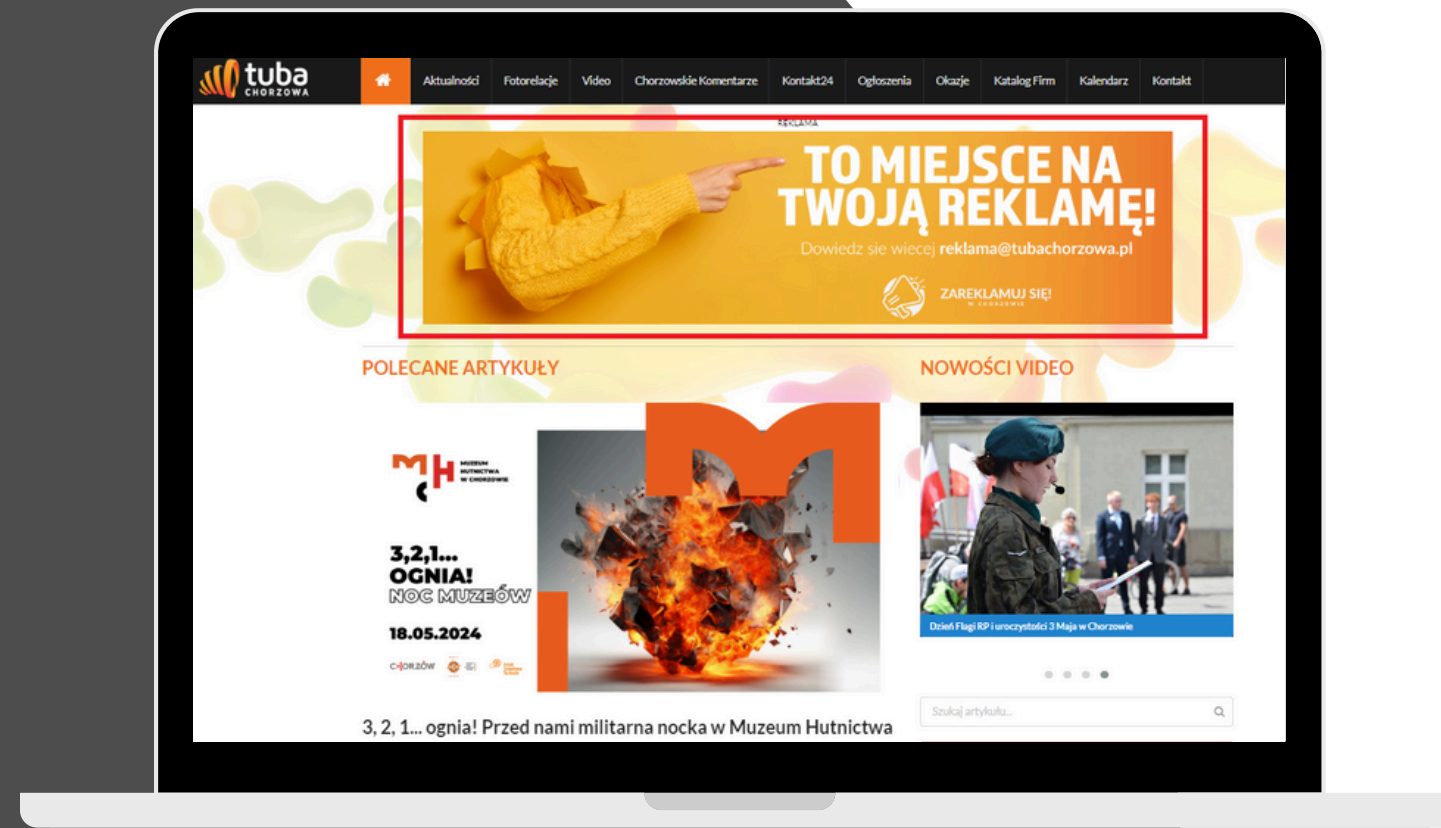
tuba CHORZOWA

Aktualności Fotorelacje Video Chorzowskie Komentarze Kontakt24 Ogłoszenia Okazje Katalog Firm Kalendarz Kontakt

REKLAMA

TO MIEJSCE NA TWOJĄ REKLAMĘ!

Dowiedz sie wiecej reklama@tubachorzowa.pl

ZAREKLAMUJ SIĘ! W CHORZOWIE

POLECANE ARTYKUŁY

MUZEUM HUTNICTWA W CHORZOWIE

3,2,1... OGNIA! NOC MUZEÓW

18.05.2024

CHORZÓW

3, 2, 1... ognia! Przed nami militarna nocka w Muzeum Hutnictwa

NOWOŚCI VIDEO

Dzień Flagi RP i uroczystości 3 Maja w Chorzowie

Szukaj artykułu...